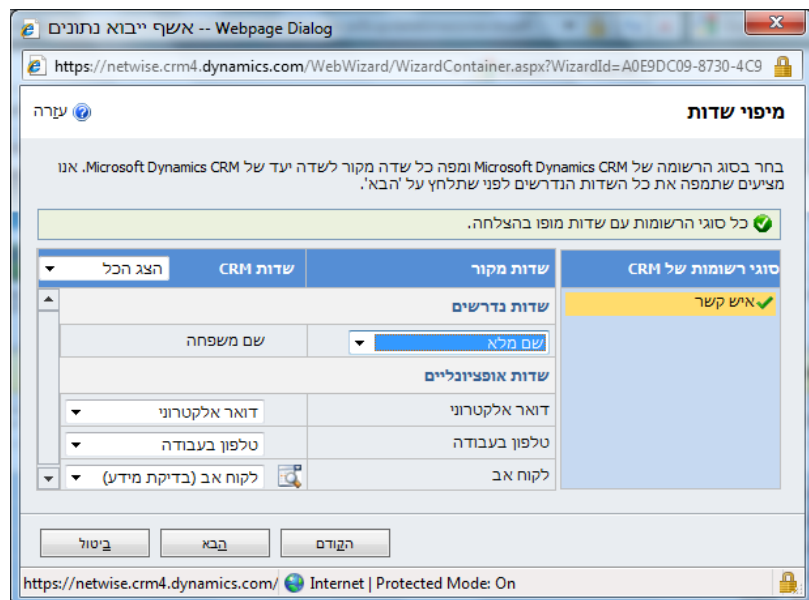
אשף ייבוא נתונים -- Webpage Dialog

https://netwise.crm4.dynamics.com/WebWizard/WizardContainer.aspx?WizardId=A0E9DC09-8730-4C9

מיפוי שדות

עזרה

בחר בסוג הרשומה של Microsoft Dynamics CRM ומפה כל שדה מקור לשדה יעד של Microsoft Dynamics CRM. אנו מציעים שתמפה את כל השדות הנדרשים לפני שתלחץ על 'הבא'.

כל סוגי הרשומות עם שדות מופו בהצלחה.

| סוגי רשומות של CRM | שדות מקור | שדות CRM הצג הכל |
|---|---|---|
| איש קשר | שדות נדרשים | |
| | שם מלא | שם משפחה |
| | שדות אופציונליים | |
| | דואר אלקטרוני | דואר אלקטרוני |
| | טלפון בעבודה | טלפון בעבודה |
| | לקוח אב | לקוח אב (בדיקת מידע) |

הקודם
הבא
ביטול

https://netwise.crm4.dynamics.com/
Internet | Protected Mode: On